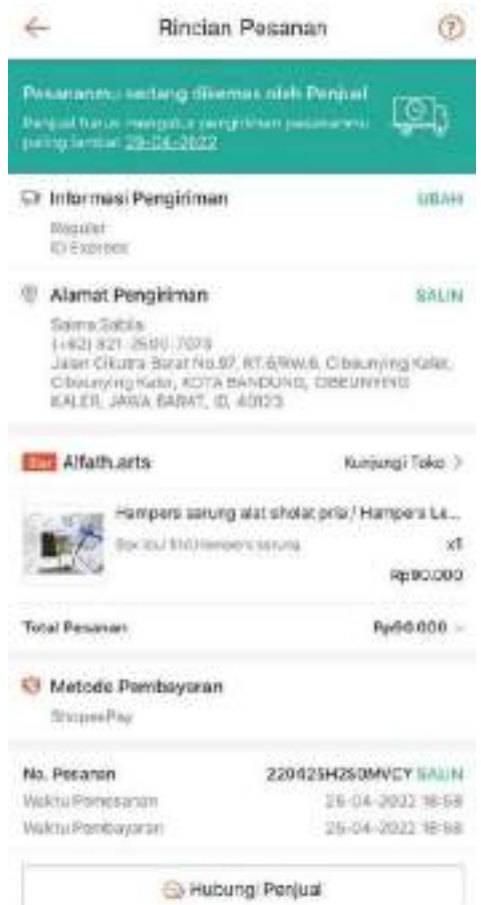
Rincian Pesanan

Pesananmu sedang dikemas oleh Penjual
Penjual harus mengatur pengiriman pesananmu paling lambat 29-04-2022

Informasi Pengiriman
UBAH
Reguler
ID Express

Alamat Pengiriman
SALIN
Saima Sabila
(+62) 821-2660-7029
Jalan Cikutra Barat No.97, RT.6/RW.6, Cibeunying Kaler, Cibeunying Kaler, KOTA BANDUNG, CIBEUNYING KALER, JAWA BARAT, ID, 40123

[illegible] Alfath.arts
Kunjungi Toko >

Hampers sarung alat sholat pria / Hampers La...
Box Isi/ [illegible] hampers sarung
x1
Rp90.000

Total Pesanan
Rp90.000

Metode Pembayaran
ShopeePay

No. Pesanan
220425H250MVCY SALIN
Waktu Pemesanan
25-04-2022 18:58
Waktu Pembayaran
25-04-2022 18:58

Hubungi Penjual